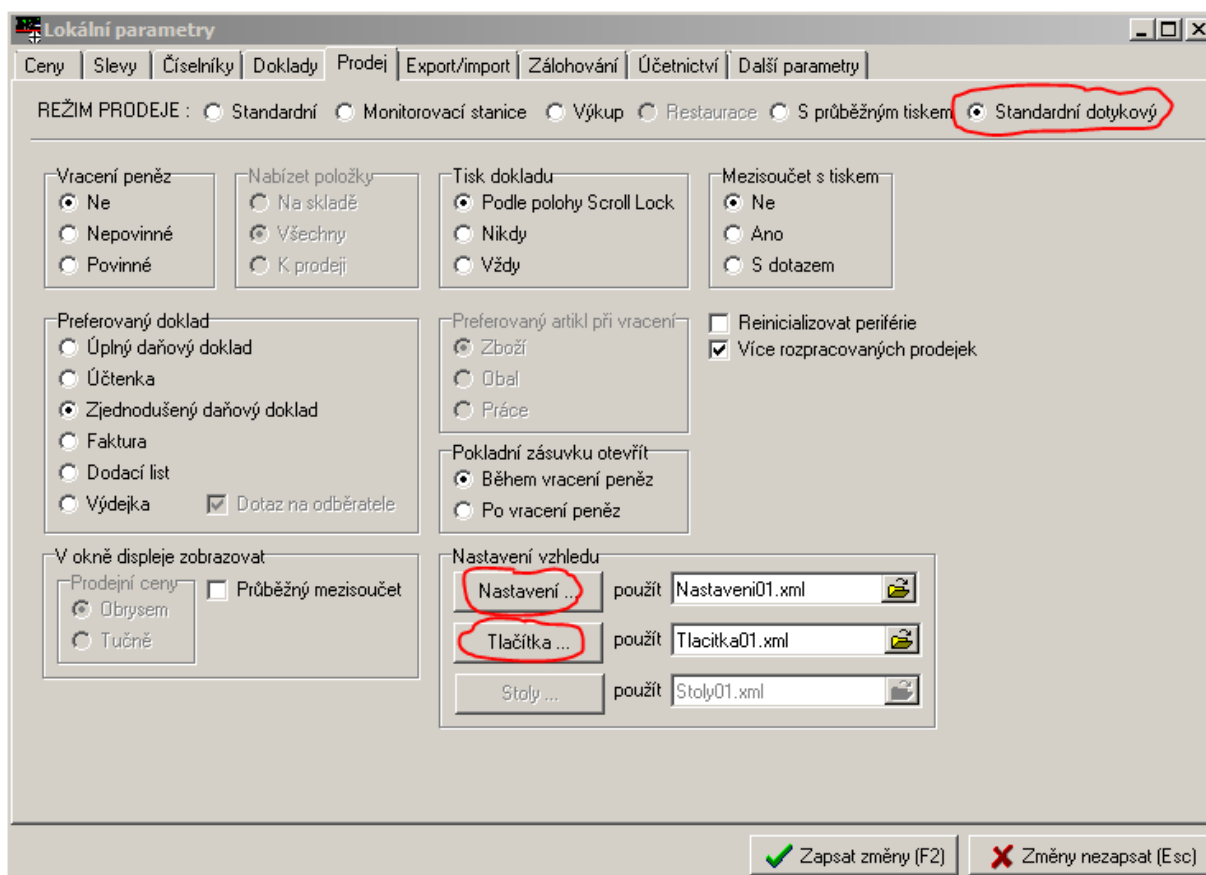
Lokální parametry

Ceny | Slevy | Číselníky | Doklady | Prodej | Export/import | Zálohování | Účetnictví | Další parametry

REŽIM PRODEJE : Standardní Monitorovací stanice Výkup Restaurace S průběžným tiskem Standardní dotykový

Vracení peněz
Ne
Nepovinné
Povinné

Nabízet položky
Na skladě
Všechny
K prodeji

Tisk dokladu
Podle polohy Scroll Lock
Nikdy
Vždy

Mezisoučet s tiskem
Ne
Ano
S dotazem

Preferovaný doklad
Úplný daňový doklad
Účtenka
Zjednodušený daňový doklad
Faktura
Dodací list
Výdejka
Dotaz na odběratele

Preferovaný artikl při vracení
Zboží
Obal
Práce

Reinicializovat periférie
Více rozpracovaných prodejek

Pokladní zásuvku otevřít
Během vracení peněz
Po vracení peněz

V okně displeje zobrazovat
Prodejní ceny
Obrysem
Tučně
Průběžný mezisoučet

Nastavení vzhledu
Nastavení ... použít Nastaveni01.xml
Tlačítka ... použít Tlacitka01.xml
Stoly ... použít Stoly01.xml

Zapsat změny (F2)
Změny nezapsat (Esc)